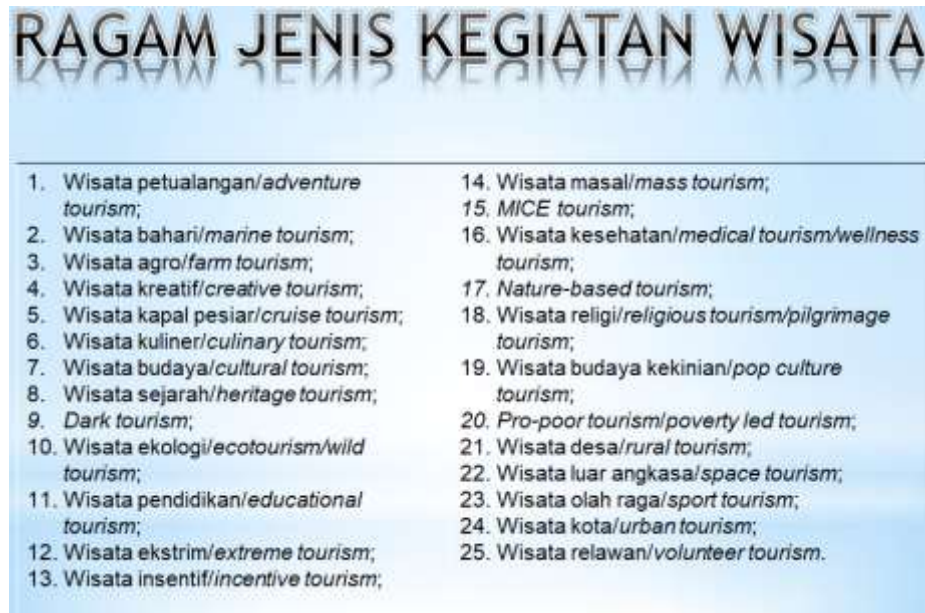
RAGAM JENIS KEGIATAN WISATA

1. Wisata petualangan/adventure tourism;
2. Wisata bahari/marine tourism;
3. Wisata agro/farm tourism;
4. Wisata kreatif/creative tourism;
5. Wisata kapal pesiar/cruise tourism;
6. Wisata kuliner/culinary tourism;
7. Wisata budaya/cultural tourism;
8. Wisata sejarah/heritage tourism;
9. Dark tourism;
10. Wisata ekologi/ecotourism/wild tourism;
11. Wisata pendidikan/educational tourism;
12. Wisata ekstrim/extreme tourism;
13. Wisata insentif/incentive tourism;

14. Wisata masal/mass tourism;
15. MICE tourism;
16. Wisata kesehatan/medical tourism/wellness tourism;
17. Nature-based tourism;
18. Wisata religi/religious tourism/pilgrimage tourism;
19. Wisata budaya kekinian/pop culture tourism;
20. Pro-poor tourism/poverty led tourism;
21. Wisata desa/rural tourism;
22. Wisata luar angkasa/space tourism;
23. Wisata olah raga/sport tourism;
24. Wisata kota/urban tourism;
25. Wisata relawan/volunteer tourism.